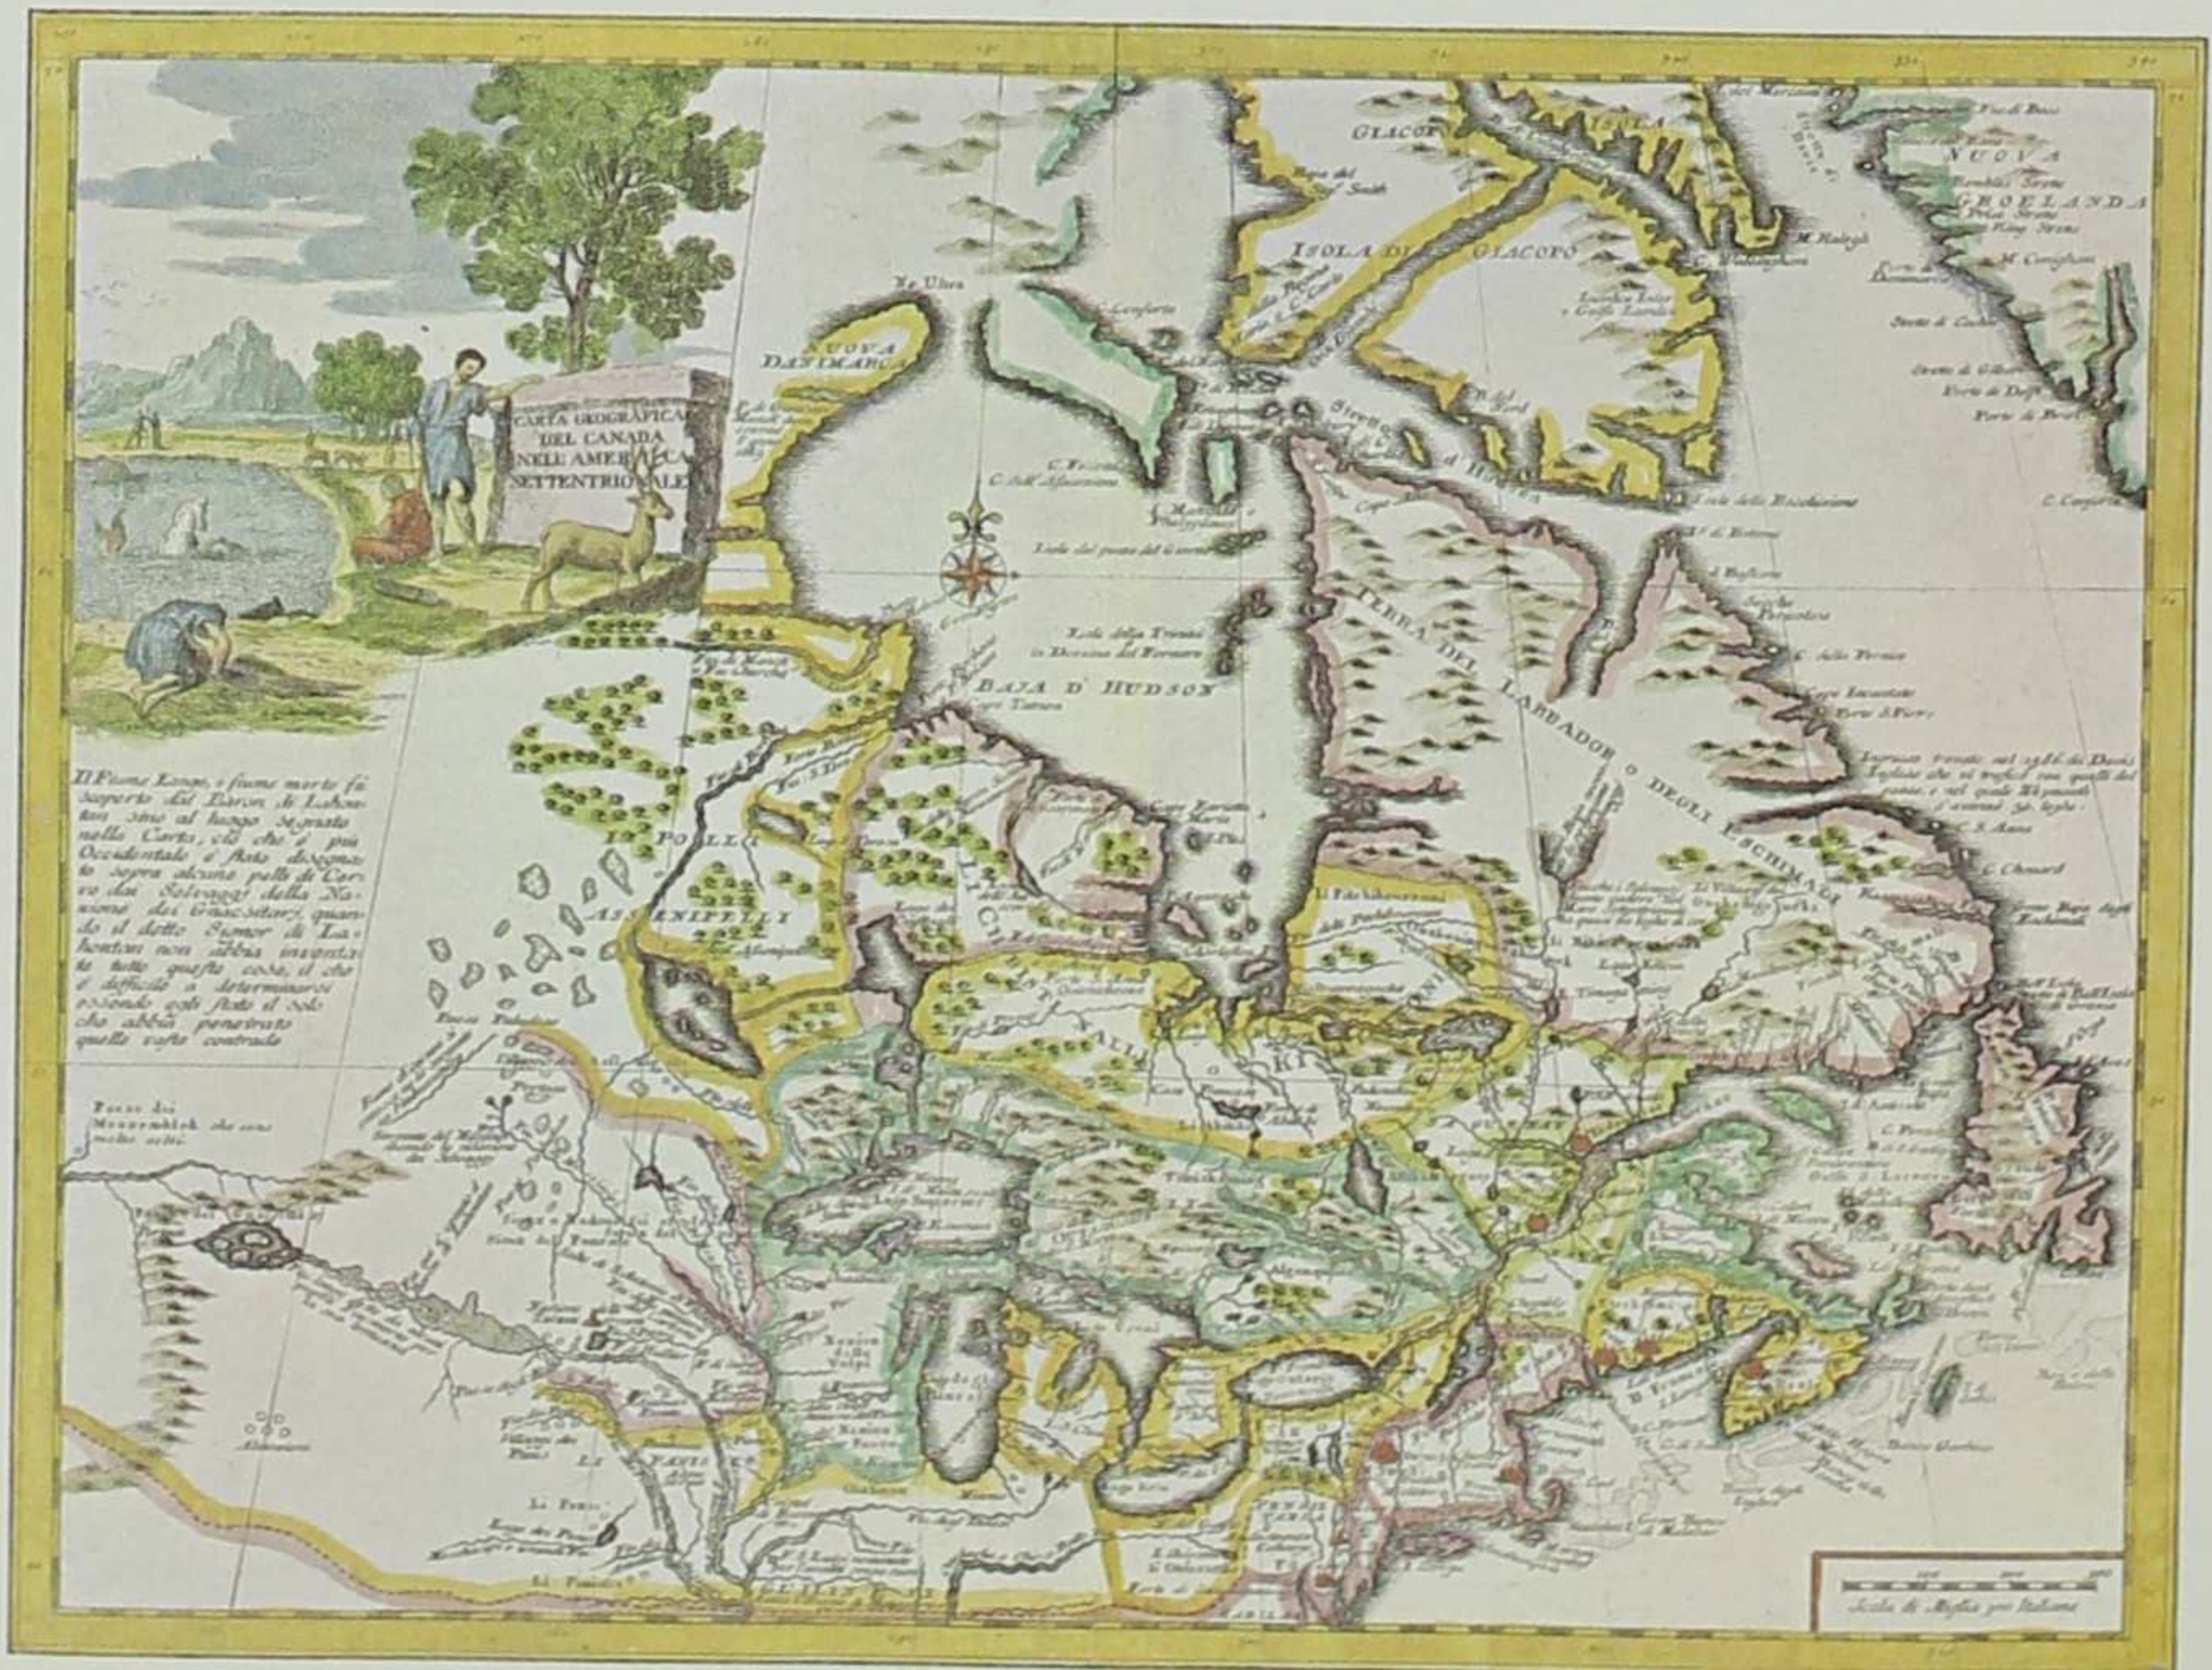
CARTA GEOGRAFICA DEL CANADA NELL'AMERICA SETTENTRIONALE

Il Fiume Lungo, e fiume morto fù scoperto dal Baron di Lahontan, sino al luogo segnato nella Carta, ciò che è più Occidentale è stato disegnato sopra alcune pelli di Cervo dai Selvaggi della Nazione dei Gnacsitari, quando il detto Signor di Lahontan non abbia inventato tutte queste cose, il che è difficile a determinarsi essendo egli stato il solo che abbia penetrato quelle vaste contrade

GLACOPO

ISOLA DI GLACOPO

NUOVA GROELANDA

NUOVA DANIMARCA

BAJA D' HUDSON

TERRA DEL LABRADOR O DEGLI ESCHIMALI

ASSENIPELLI

Ne Ultra

Stretto d'Hudson

Isola della Trinità

C. Chudleigh

M. Raleigh

C. Walsingham

Stretto di Cumberland

Porto di Brest

C. Confort

C. S. Anna

C. Charles

Nuova Baja degli Eschimali

Paesi dei Mozeemlek che sono molto sciti

Lago Superiore

Lago Ontario

Lago Erié

Nazione delle Volpi

Illinesi

L. Panis

Scala di Miglia geo Italiane

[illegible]